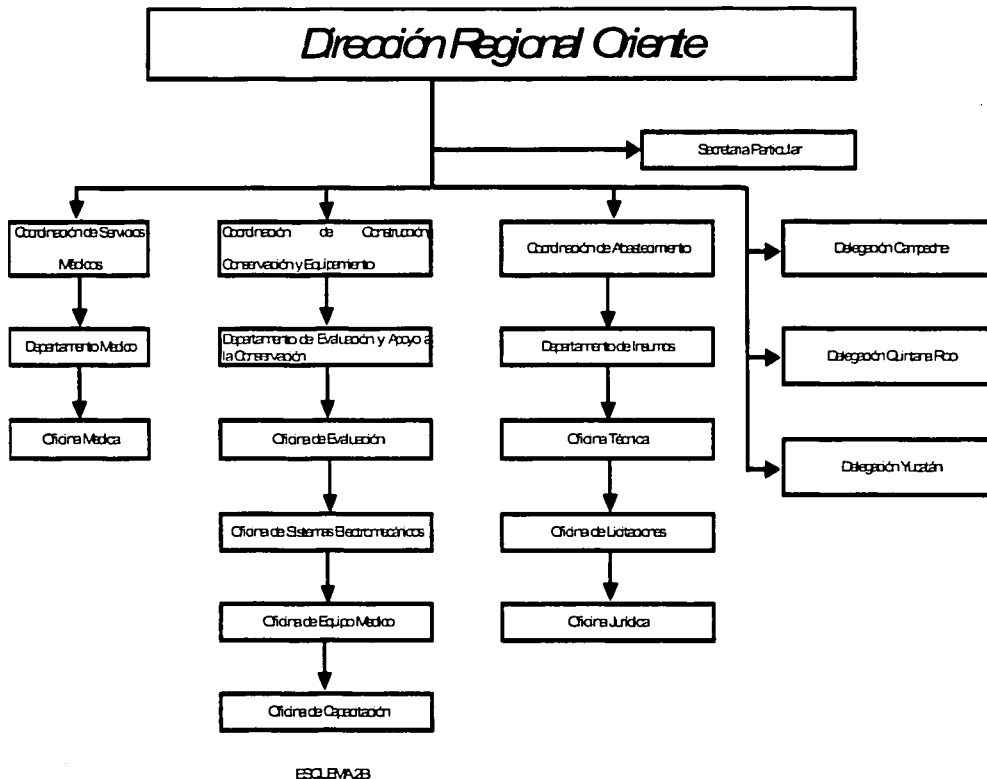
Dirección Regional Oriente

Secretaria Particular

Coordinación de Servicios Médicos

Departamento Medico

Oficina Medica

Coordinación de Construcción Conservación y Equipamiento

Departamento de Evaluación y Apoyo a la Conservación

Oficina de Evaluación

Oficina de Sistemas Electromecánicos

Oficina de Equipo Medico

Oficina de Capacitación

Coordinación de Abastecimiento

Departamento de Insumos

Oficina Técnica

Oficina de Licitaciones

Oficina Jurídica

Delegación Campeche

Delegación Quintana Roo

Delegación Yucatán

ESQUEMA 2B